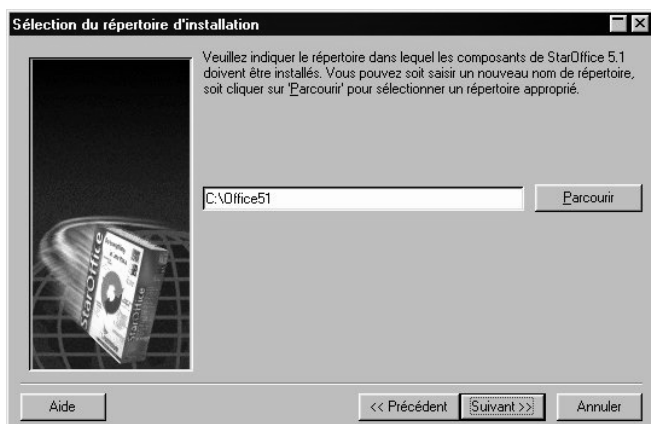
Sélection du répertoire d'installation

Veuillez indiquer le répertoire dans lequel les composants de StarOffice 5.1 doivent être installés. Vous pouvez soit saisir un nouveau nom de répertoire, soit cliquer sur 'Parcourir' pour sélectionner un répertoire approprié.

C:\Office51

Parcourir

StarOffice

Aide

<< Précédent

Suivant >>

Annuler